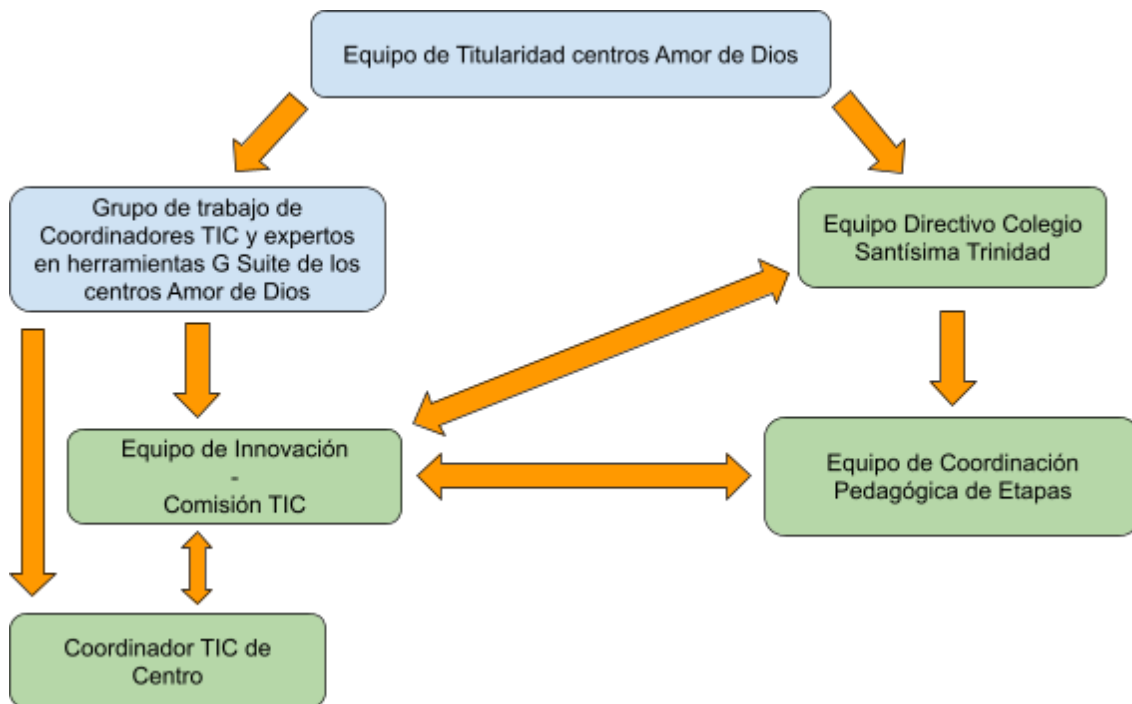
Equipo de Titularidad centros Amor de Dios

Grupo de trabajo de Coordinadores TIC y expertos en herramientas G Suite de los centros Amor de Dios

Equipo Directivo Colegio Santísima Trinidad

Equipo de Innovación
-
Comisión TIC

Equipo de Coordinación Pedagógica de Etapas

Coordinador TIC de Centro